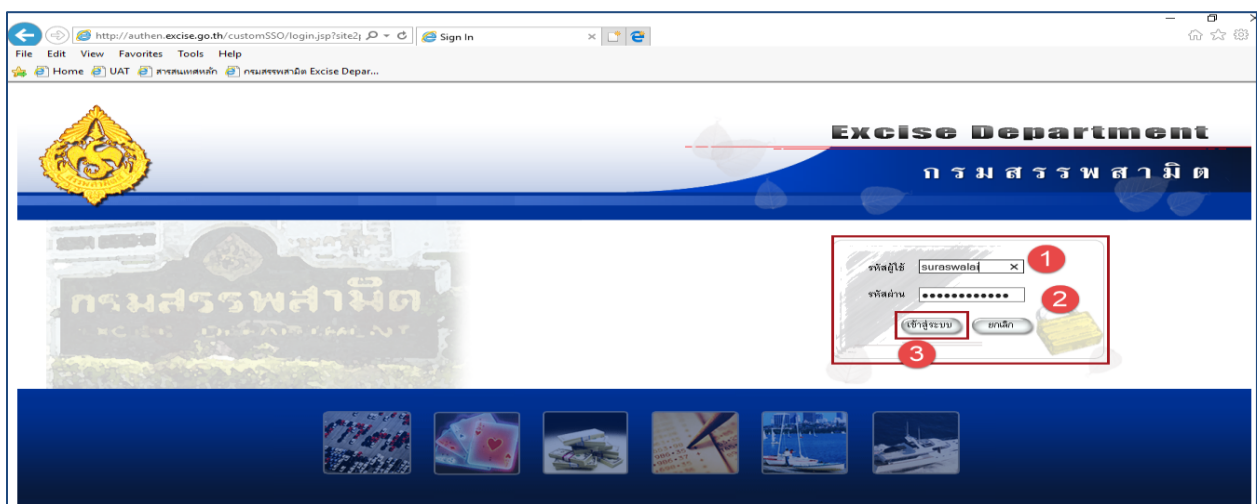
http://authen.excise.go.th/customSSO/login.jsp?site2

Sign In

File Edit View Favorites Tools Help

Home UAT สารสนเทศหลัก กรมสรรพสามิต Excise Depar...

Excise Department

กรมสรรพสามิต

กรมสรรพสามิต

EXCISE DEPARTMENT

รหัสผู้ใช้ suraswalai

รหัสผ่าน ••••••••••••

เข้าสู่ระบบ ยกเลิก

1

2

3